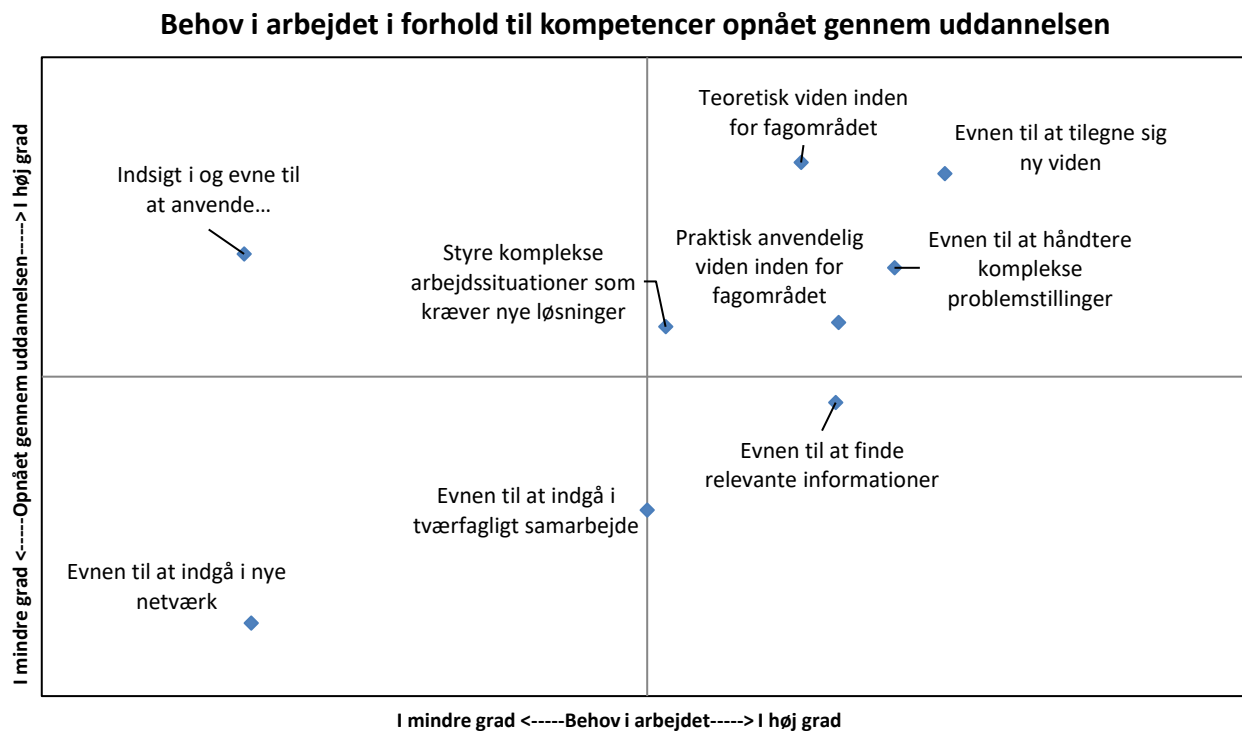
Behov i arbejdet i forhold til kompetencer opnået gennem uddannelsen

I mindre grad <-----Opnået gennem uddannelsen-----> I høj grad

Teoretisk viden inden for fagområdet

Evnen til at tilegne sig ny viden

Indsigt i og evne til at anvende…

Styre komplekse arbejdssituationer som kræver nye løsninger

Praktisk anvendelig viden inden for fagområdet

Evnen til at håndtere komplekse problemstillinger

Evnen til at finde relevante informationer

Evnen til at indgå i tværfagligt samarbejde

Evnen til at indgå i nye netværk

I mindre grad <-----Behov i arbejdet-----> I høj grad